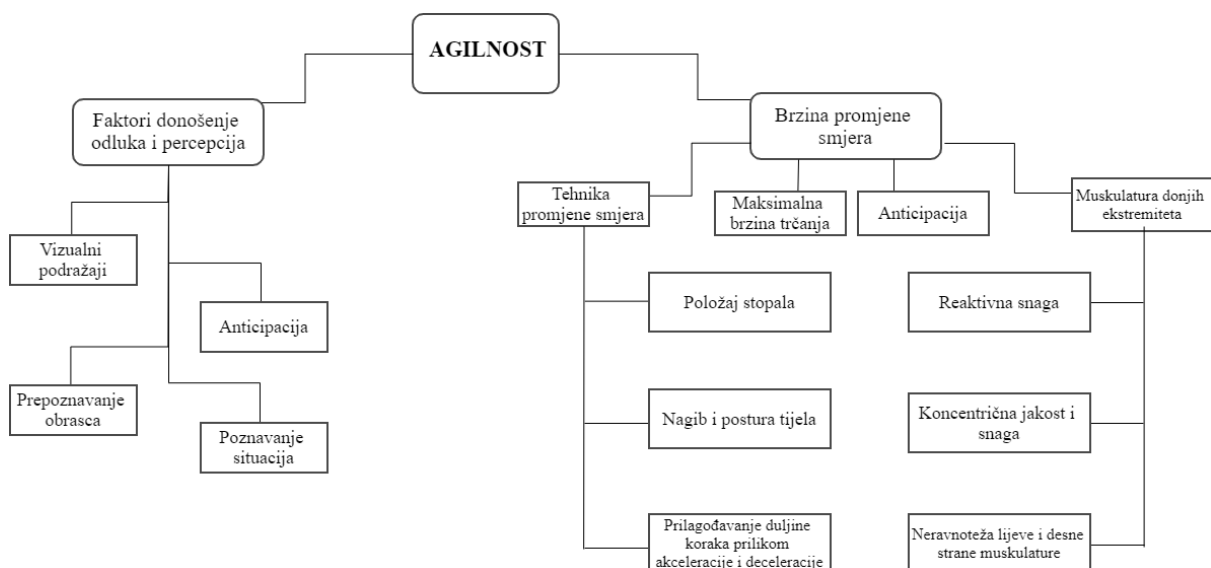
AGILNOST

Faktori donošenje odluka i percepcija

Vizualni podražaji

Anticipacija

Prepoznavanje obrasca

Poznavanje situacija

Brzina promjene smjera

Tehnika promjene smjera

Maksimalna brzina trčanja

Anticipacija

Muskulatura donjih ekstremiteta

Položaj stopala

Nagib i postura tijela

Prilagođavanje duljine koraka prilikom akceleracije i deceleracije

Reaktivna snaga

Koncentrična jakost i snaga

Neravnoteža lijeve i desne strane muskulature